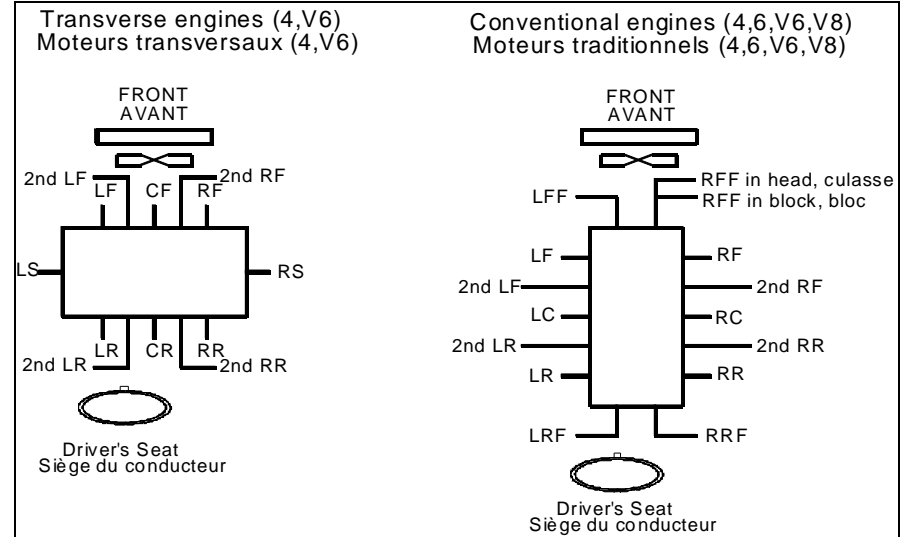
Transverse engines (4,V6)
Moteurs transversaux (4,V6)

FRONT
AVANT

2nd LF
LF
CF
RF
2nd RF
LS
RS
LR
CR
RR
2nd LR
2nd RR

Driver's Seat
Siège du conducteur

Conventional engines (4,6,V6,V8)
Moteurs traditionnels (4,6,V6,V8)

FRONT
AVANT

LFF
RFF in head, culasse
RFF in block, bloc
LF
RF
2nd LF
2nd RF
LC
RC
2nd LR
2nd RR
LR
RR
LRF
RRF

Driver's Seat
Siège du conducteur